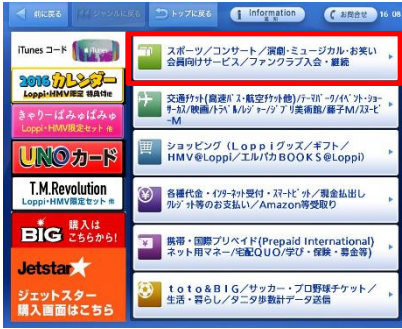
前に戻る
ジャンルに戻る
トップに戻る
information 情報
お問合せ
16 06

iTunes コード iTunes
2016 カレンダー Loppi・HMV限定 特典付
きゃりーぱみゅぱみゅ Loppi・HMV限定セット 他
UNOカード
T.M.Revolution Loppi・HMV限定セット 他
BIG 購入は こちらから!
Jetstar
ジェットスター 購入画面はこちら

スポーツ／コンサート／演劇・ミュージカル・お笑い 会員向けサービス／ファンクラブ入会・継続

交通ﾁｹｯﾄ(高速ﾊﾞｽ・航空ﾁｹｯﾄ他)／ﾃｰﾏﾊﾟｰｸ／ｲﾍﾞﾝﾄ・ｼｮｰ･ｻｰｶｽ／映画／ﾚｼﾞｬｰ／ｽﾎﾟｰﾂ／ｹﾞﾙﾌ／美術館／藤子･F･ｽｶｲ･ｼ･ｼｱﾑ -M

ショッピング（Loppiグッズ／ギフト／HMV@Loppi／エルパカBOOKS@Loppi）

各種代金・ｲﾝﾀｰﾈｯﾄ受付・ｽﾏｰﾄﾋﾟｯﾄ／現金払出し ｸﾚｼﾞｯﾄ等のお支払い／Amazon等受取り

携帯・国際プリペイド(Prepaid International) ネット用マネー／宅配QUO／学び・保険・募金等

toto&BIG／サッカー・プロ野球チケット／生活・暮らし／タニタ歩数計データ送信